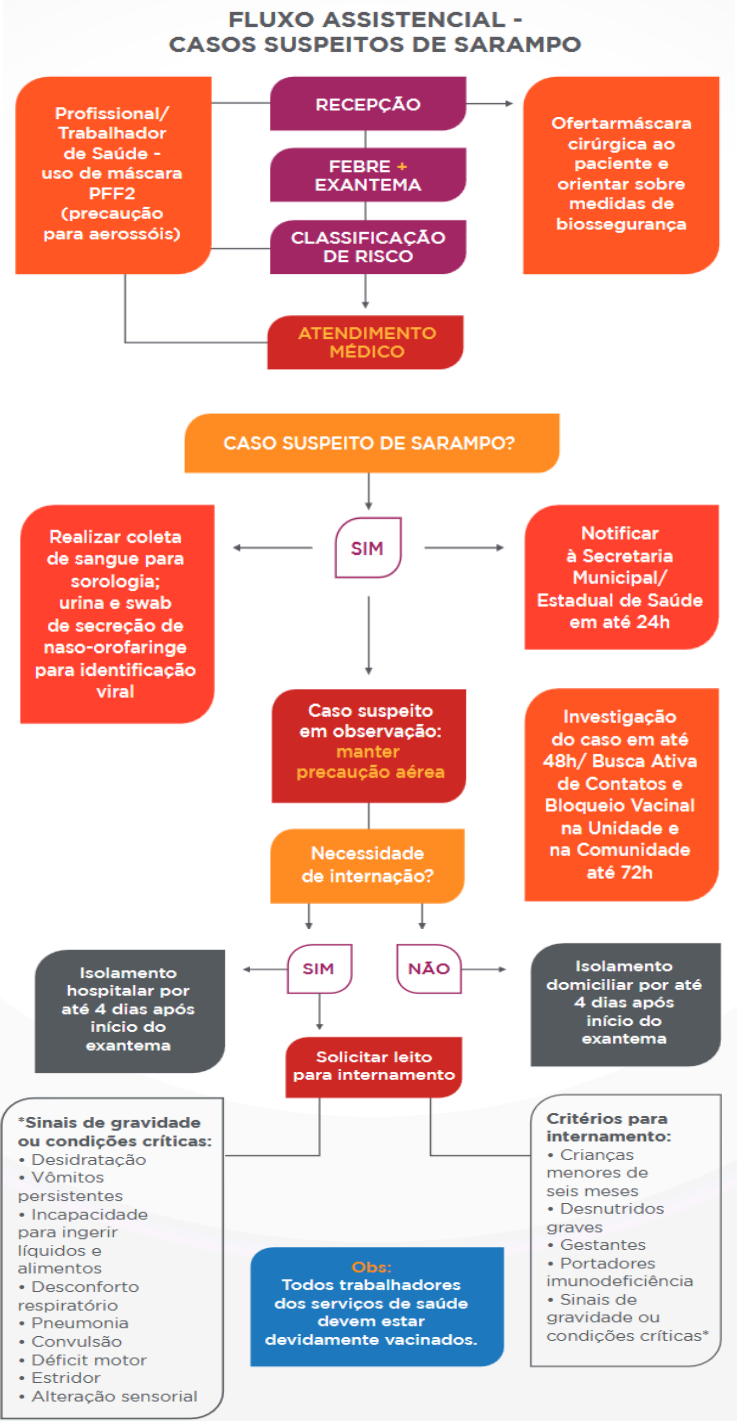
FLUXO ASSISTENCIAL -
CASOS SUSPEITOS DE SARAMPO

Profissional/ Trabalhador de Saúde - uso de máscara PFF2 (precaução para aerossóis)

RECEPÇÃO

Ofertarmáscara cirúrgica ao paciente e orientar sobre medidas de biossegurança

FEBRE + EXANTEMA

CLASSIFICAÇÃO DE RISCO

ATENDIMENTO MÉDICO

CASO SUSPEITO DE SARAMPO?

Realizar coleta de sangue para sorologia; urina e swab de secreção de naso-orofaringe para identificação viral

SIM

Notificar à Secretaria Municipal/ Estadual de Saúde em até 24h

Caso suspeito em observação: manter precaução aérea

Investigação do caso em até 48h/ Busca Ativa de Contatos e Bloqueio Vacinal na Unidade e na Comunidade até 72h

Necessidade de internação?

Isolamento hospitalar por até 4 dias após início do exantema

SIM

NÃO

Isolamento domiciliar por até 4 dias após início do exantema

Solicitar leito para internamento

*Sinais de gravidade ou condições críticas:
• Desidratação
• Vômitos persistentes
• Incapacidade para ingerir líquidos e alimentos
• Desconforto respiratório
• Pneumonia
• Convulsão
• Déficit motor
• Estridor
• Alteração sensorial

Obs:
Todos trabalhadores dos serviços de saúde devem estar devidamente vacinados.

Critérios para internamento:
• Crianças menores de seis meses
• Desnutridos graves
• Gestantes
• Portadores imunodeficiência
• Sinais de gravidade ou condições críticas*